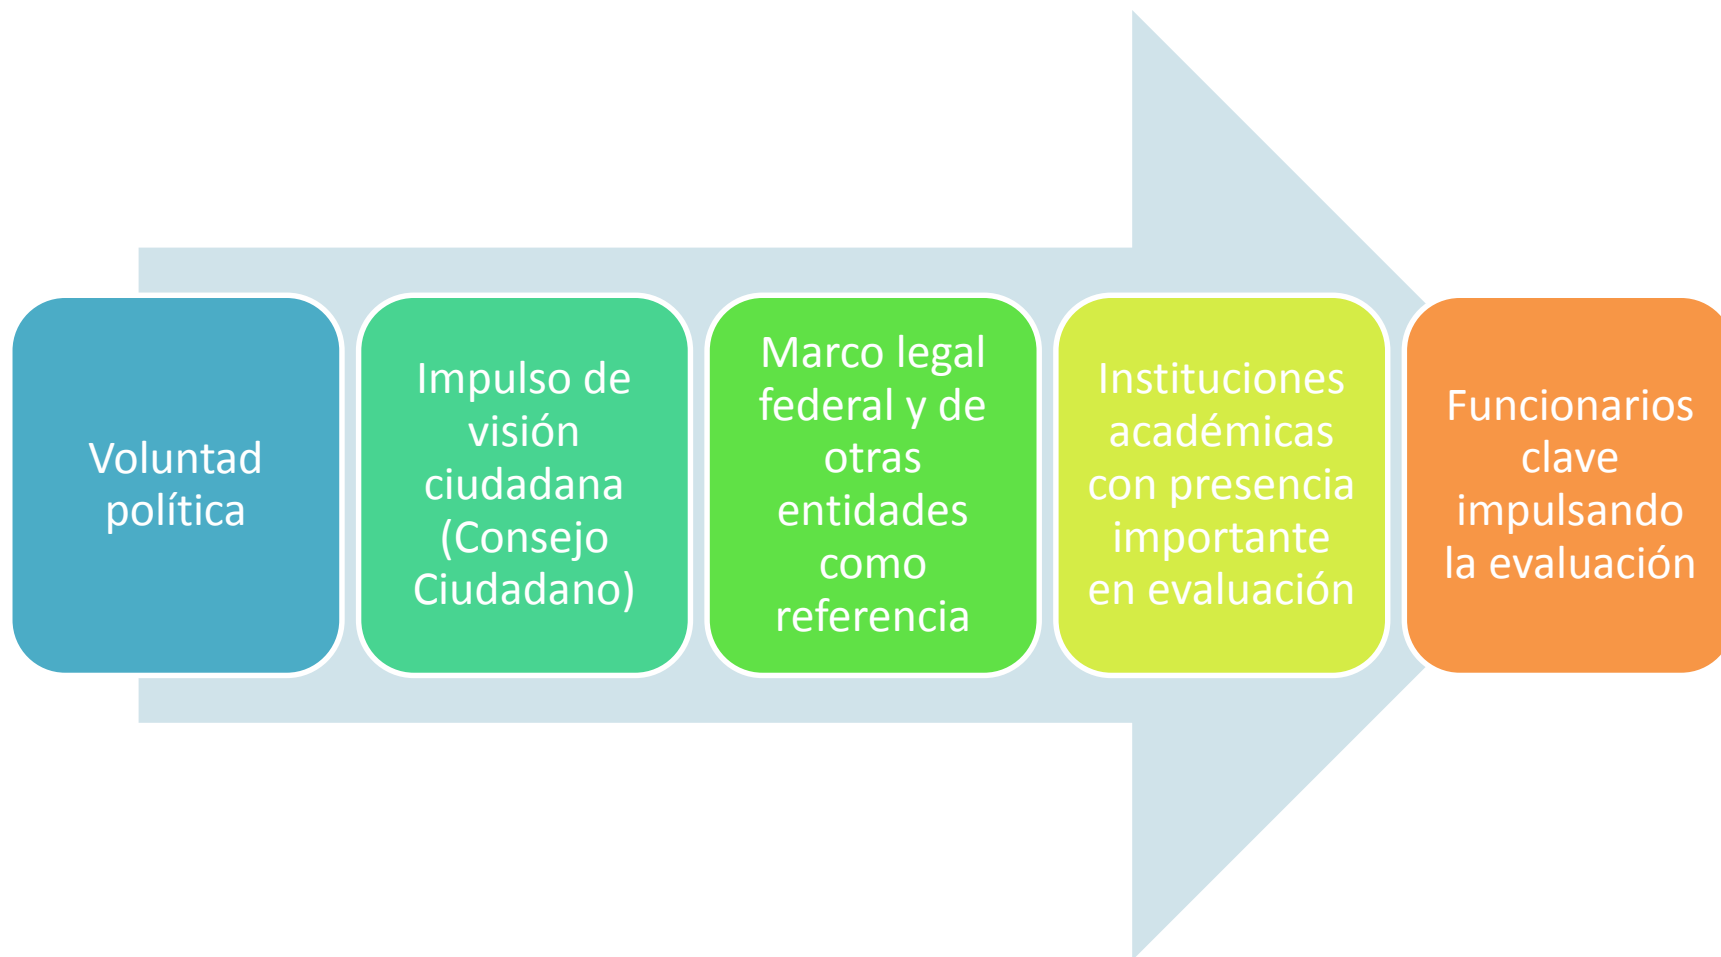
Voluntad política

Impulso de visión ciudadana (Consejo Ciudadano)

Marco legal federal y de otras entidades como referencia

Instituciones académicas con presencia importante en evaluación

Funcionarios clave impulsando la evaluación